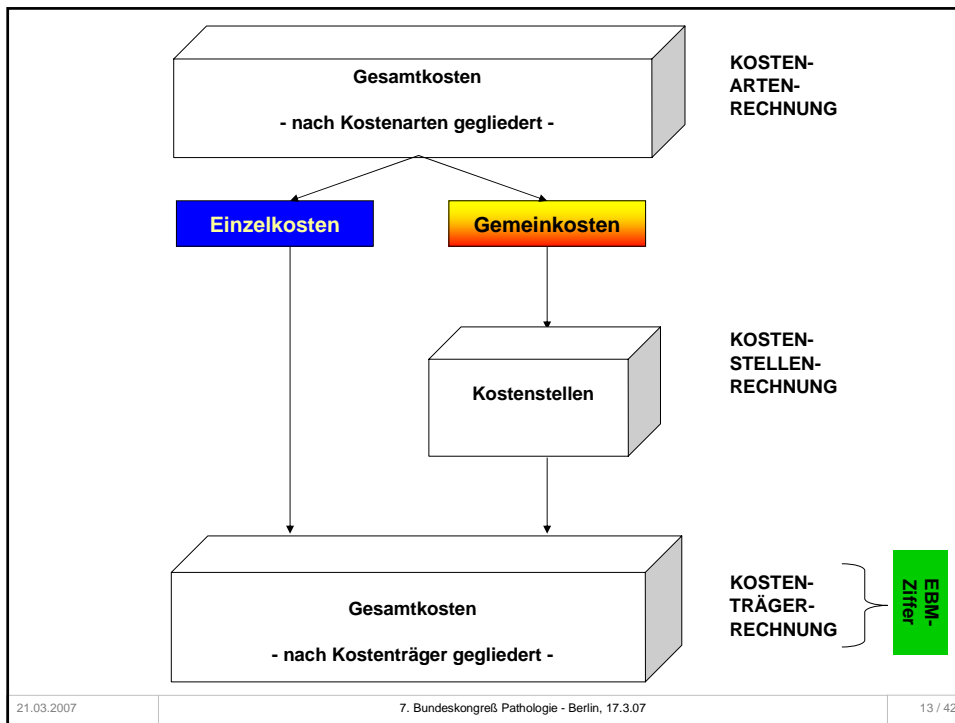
Gesamtkosten

- nach Kostenarten gegliedert -

KOSTEN-ARTEN-RECHNUNG

Einzelkosten

Gemeinkosten

Kostenstellen

KOSTEN-STELLEN-RECHNUNG

Gesamtkosten

- nach Kostenträger gegliedert -

KOSTEN-TRÄGER-RECHNUNG

EBM-Ziffer

21.03.2007

7. Bundeskongreß Pathologie - Berlin, 17.3.07

13 / 42